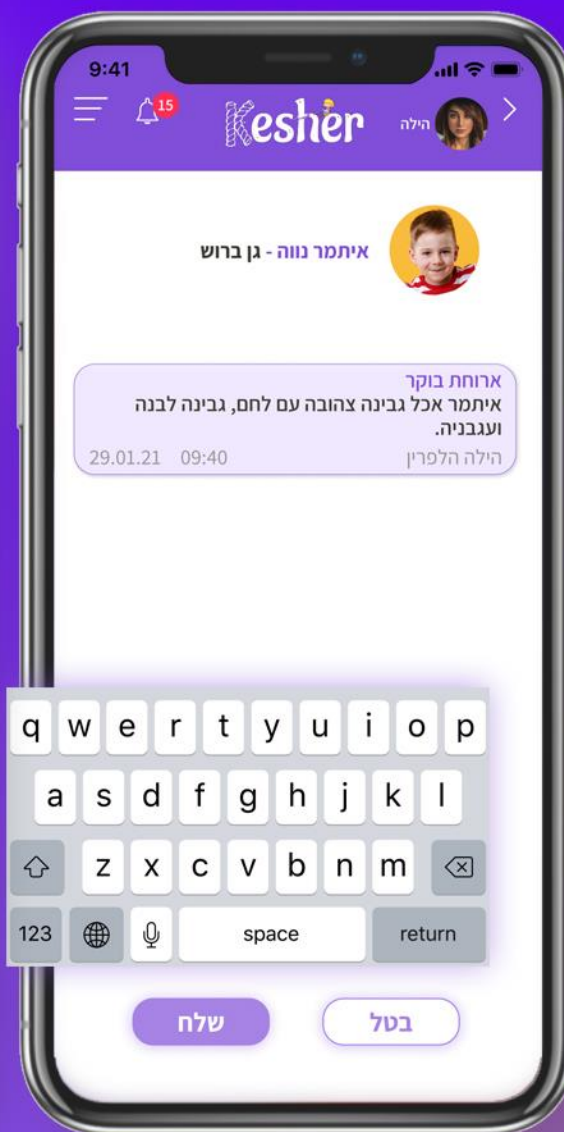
9:41

15

Kesher

הילה

איתמר נווה - גן ברוש

ארוחת בוקר
איתמר אכל גבינה צהובה עם לחם, גבינה לבנה ועגבניה.
29.01.21 09:40
הילה הלפרין

q w e r t y u i o p
a s d f g h j k l
z x c v b n m
123 space return

שלח
בטל